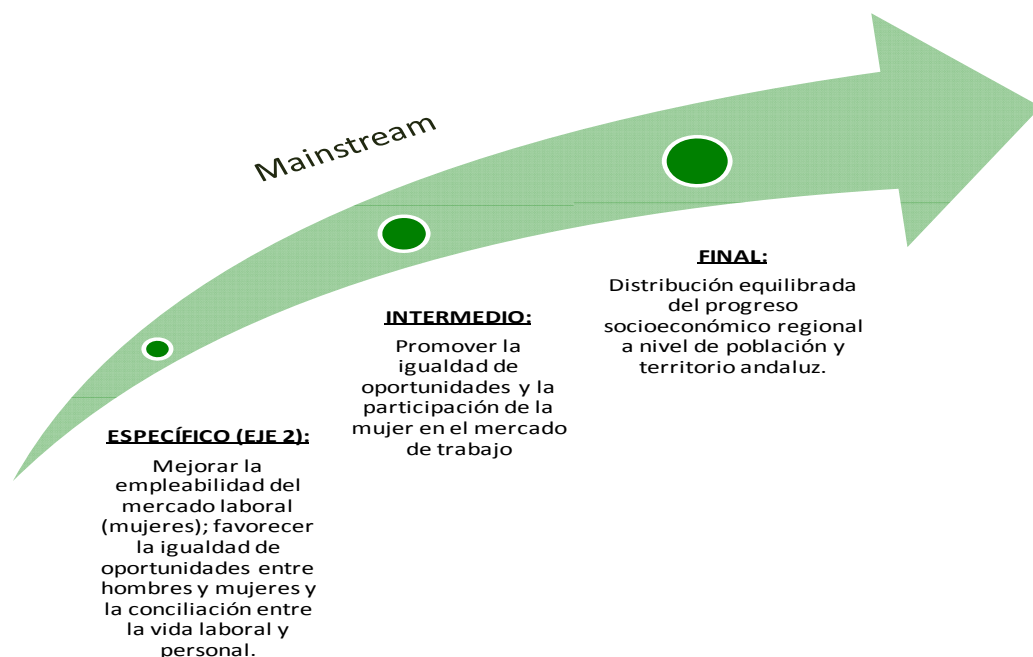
Mainstream

ESPECÍFICO (EJE 2):

Mejorar la empleabilidad del mercado laboral (mujeres); favorecer la igualdad de oportunidades entre hombres y mujeres y la conciliación entre la vida laboral y personal.

INTERMEDIO:

Promover la igualdad de oportunidades y la participación de la mujer en el mercado de trabajo

FINAL:

Distribución equilibrada del progreso socioeconómico regional a nivel de población y territorio andaluz.